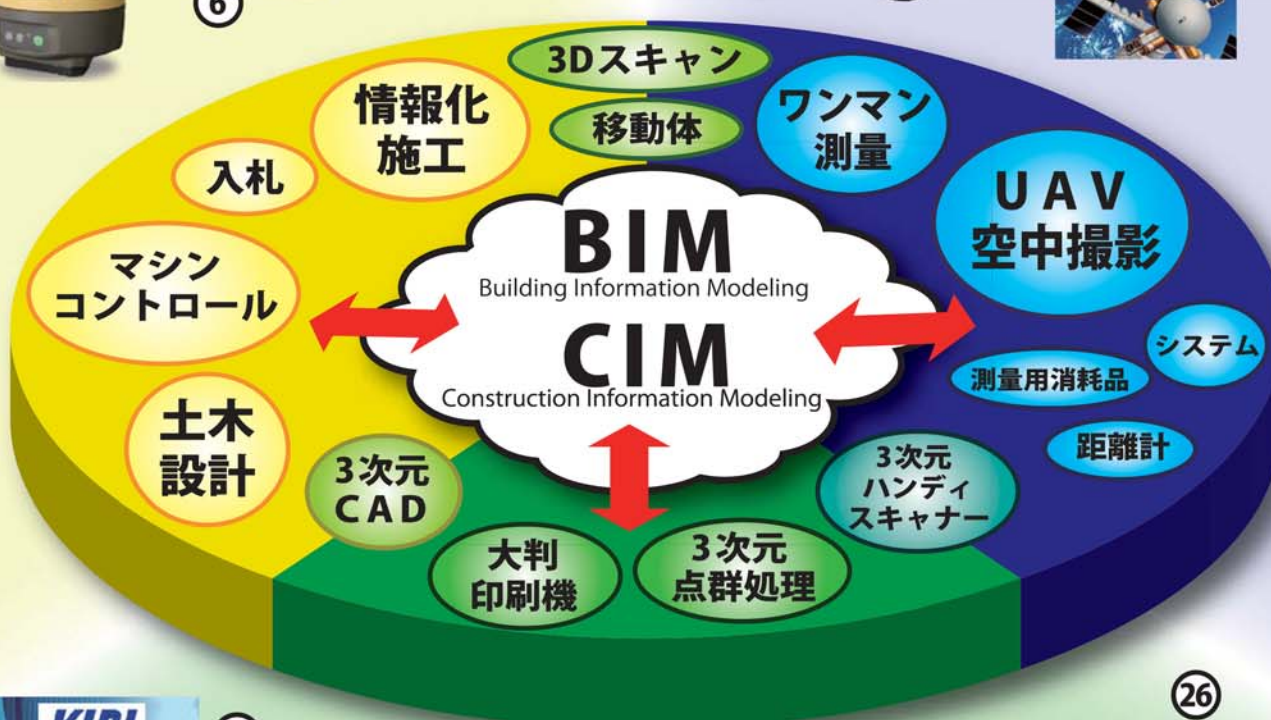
⑥

3Dスキャン

移動体

情報化
施工

入札

ワンマン
測量

UAV
空中撮影

マシン
コントロール

BIM
Building Information Modeling

CIM
Construction Information Modeling

システム

測量用消耗品

土木
設計

距離計

3次元
CAD

3次元
ハンディ
スキャナー

大判
印刷機

3次元
点群処理

㉖

KIBI